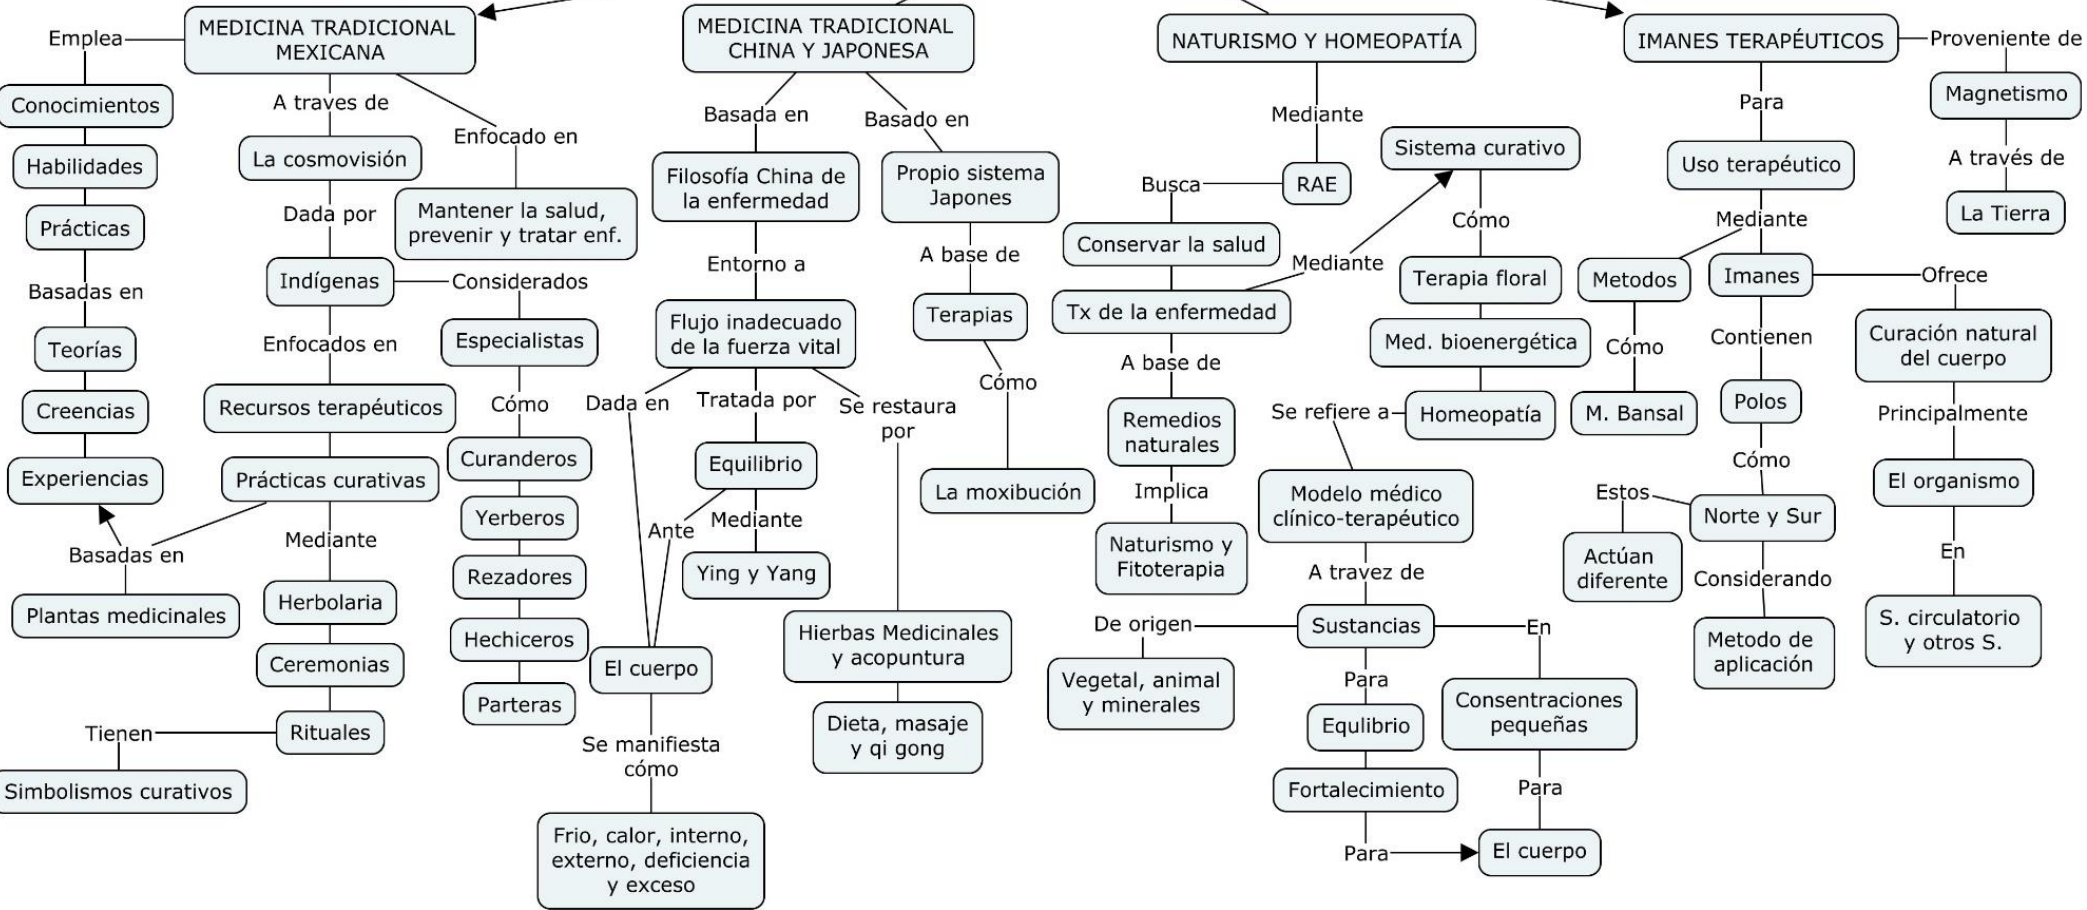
MEDICINA TRADICIONAL MEXICANA

Emplea
Conocimientos
Habilidades
Prácticas
Basadas en
Teorías
Creencias
Experiencias
Basadas en
Plantas medicinales

A traves de
La cosmovisión
Dada por
Indígenas
Enfocados en
Recursos terapéuticos
Prácticas curativas
Mediante
Herbolaria
Ceremonias
Rituales
Tienen
Simbolismos curativos

Enfocado en
Mantener la salud, prevenir y tratar enf.
Considerados
Especialistas
Cómo
Curanderos
Yerberos
Rezadores
Hechiceros
Parteras

MEDICINA TRADICIONAL CHINA Y JAPONESA

Basada en
Filosofía China de la enfermedad
Entorno a
Flujo inadecuado de la fuerza vital
Dada en
Tratada por
Se restaura por
Equilibrio
Ante
Mediante
Ying y Yang
El cuerpo
Se manifiesta cómo
Frio, calor, interno, externo, deficiencia y exceso
Hierbas Medicinales y acopuntura
Dieta, masaje y qi gong

Basado en
Propio sistema Japones
A base de
Terapias
Cómo
La moxibución

NATURISMO Y HOMEOPATÍA

Mediante
RAE
Busca
Conservar la salud
Tx de la enfermedad
Mediante
Sistema curativo
Cómo
Terapia floral
Med. bioenergética
Homeopatía
Se refiere a
Modelo médico clínico-terapéutico
A travez de
Sustancias
De origen
Vegetal, animal y minerales
Para
Equlibrio
Fortalecimiento
Para
En
Consentraciones pequeñas
Para
El cuerpo
A base de
Remedios naturales
Implica
Naturismo y Fitoterapia

IMANES TERAPÉUTICOS

Proveniente de
Magnetismo
A través de
La Tierra
Para
Uso terapéutico
Mediante
Metodos
Cómo
M. Bansal
Imanes
Ofrece
Curación natural del cuerpo
Principalmente
El organismo
En
S. circulatorio y otros S.
Contienen
Polos
Cómo
Norte y Sur
Estos
Actúan diferente
Considerando
Metodo de aplicación